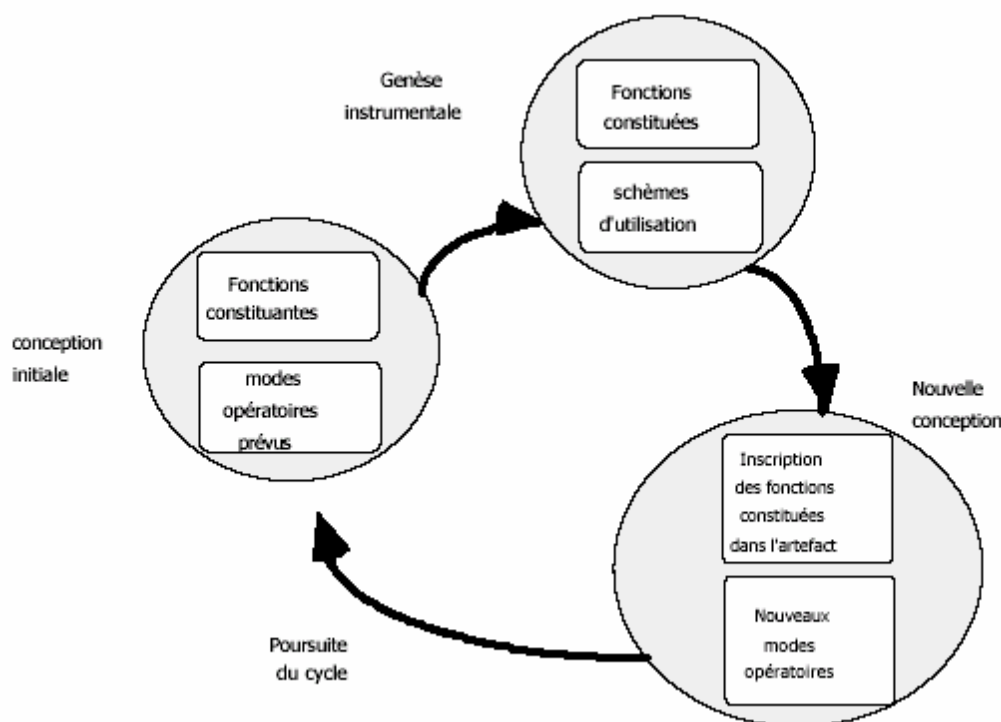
Genèse instrumentale

Fonctions constituées

schèmes d'utilisation

Fonctions constituantes

modes opératoires prévus

conception initiale

Nouvelle conception

Inscription des fonctions constituées dans l'artefact

Nouveaux modes opératoires

Poursuite du cycle